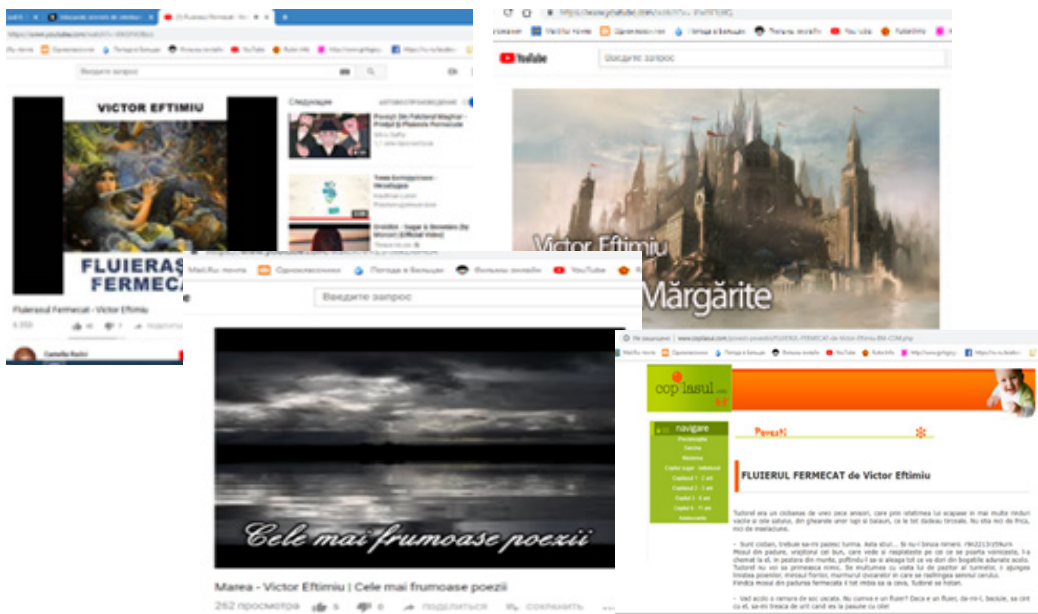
VICTOR EFTIMIU

FLUIERAȘ FERMECA

Fluierasul Fermecat - Victor Eftimiu

Следующее

Povești Din Folclorul Maghiar - Fluierașul Fermecat

Camelia Radici

YouTube

Введите запрос

Victor Eftimiu

Mărgărite

Mail.Ru почта

Одноклассники

Погода в Бельцах

Фильмы онлайн

YouTube

Введите запрос

Cele mai frumoase poezii

Manea - Victor Eftimiu | Cele mai frumoase poezii

262 просмотра 5 0 ПОДЕЛИТЬСЯ СОХРАНИТЬ

cop iasul

navigare

Povești

FLUIERUL FERMECAT de Victor Eftimiu

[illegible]